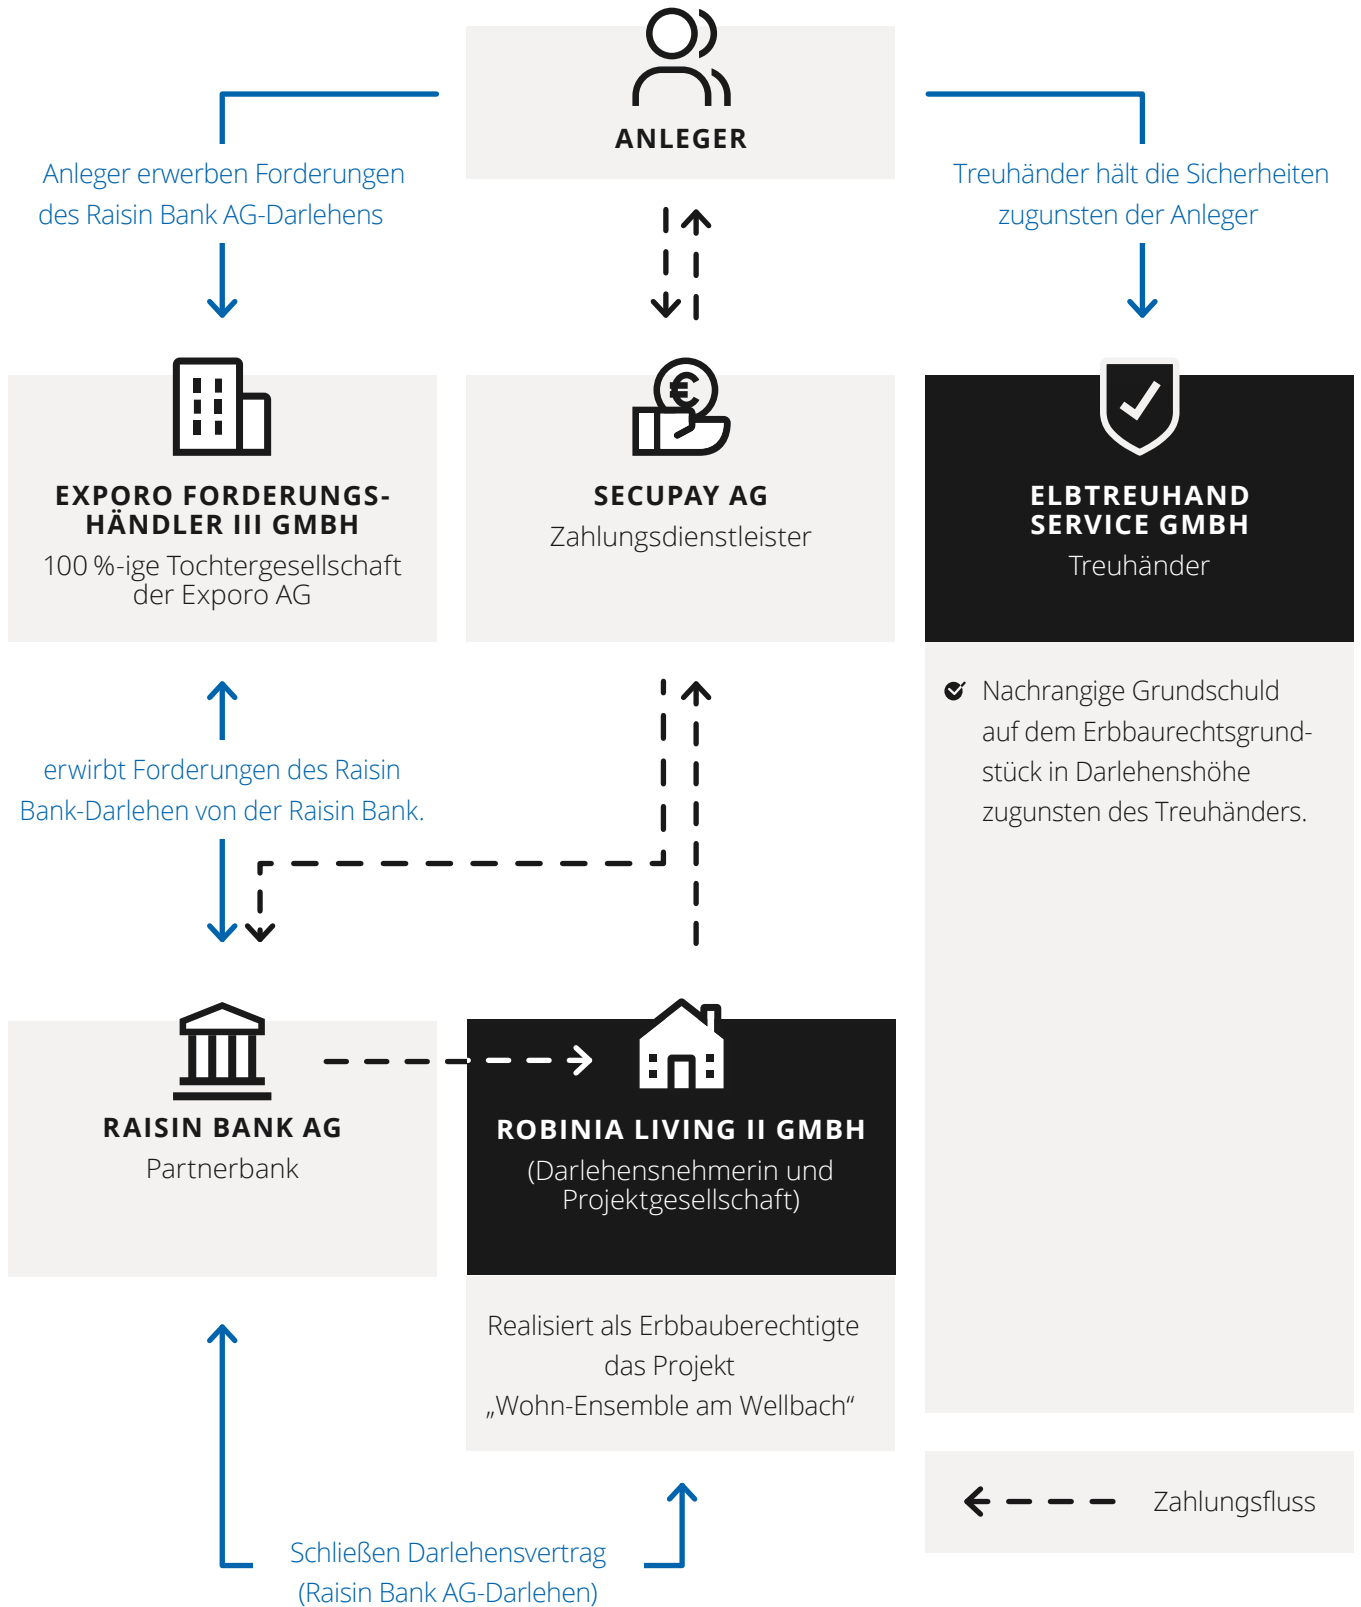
ANLEGER

Anleger erwerben Forderungen des Raisin Bank AG-Darlehens

Treuhänder hält die Sicherheiten zugunsten der Anleger

EXPORO FORDERUNGS-HÄNDLER III GMBH
100 %-ige Tochtergesellschaft der Exporo AG

SECUPAY AG
Zahlungsdienstleister

ELBTREUHAND SERVICE GMBH
Treuhänder

Nachrangige Grundschuld auf dem Erbbaurechtsgrundstück in Darlehenshöhe zugunsten des Treuhänders.

erwirbt Forderungen des Raisin Bank-Darlehen von der Raisin Bank.

RAISIN BANK AG
Partnerbank

ROBINIA LIVING II GMBH
(Darlehensnehmerin und Projektgesellschaft)

Realisiert als Erbbauberechtigte das Projekt „Wohn-Ensemble am Wellbach“

Zahlungsfluss

Schließen Darlehensvertrag (Raisin Bank AG-Darlehen)